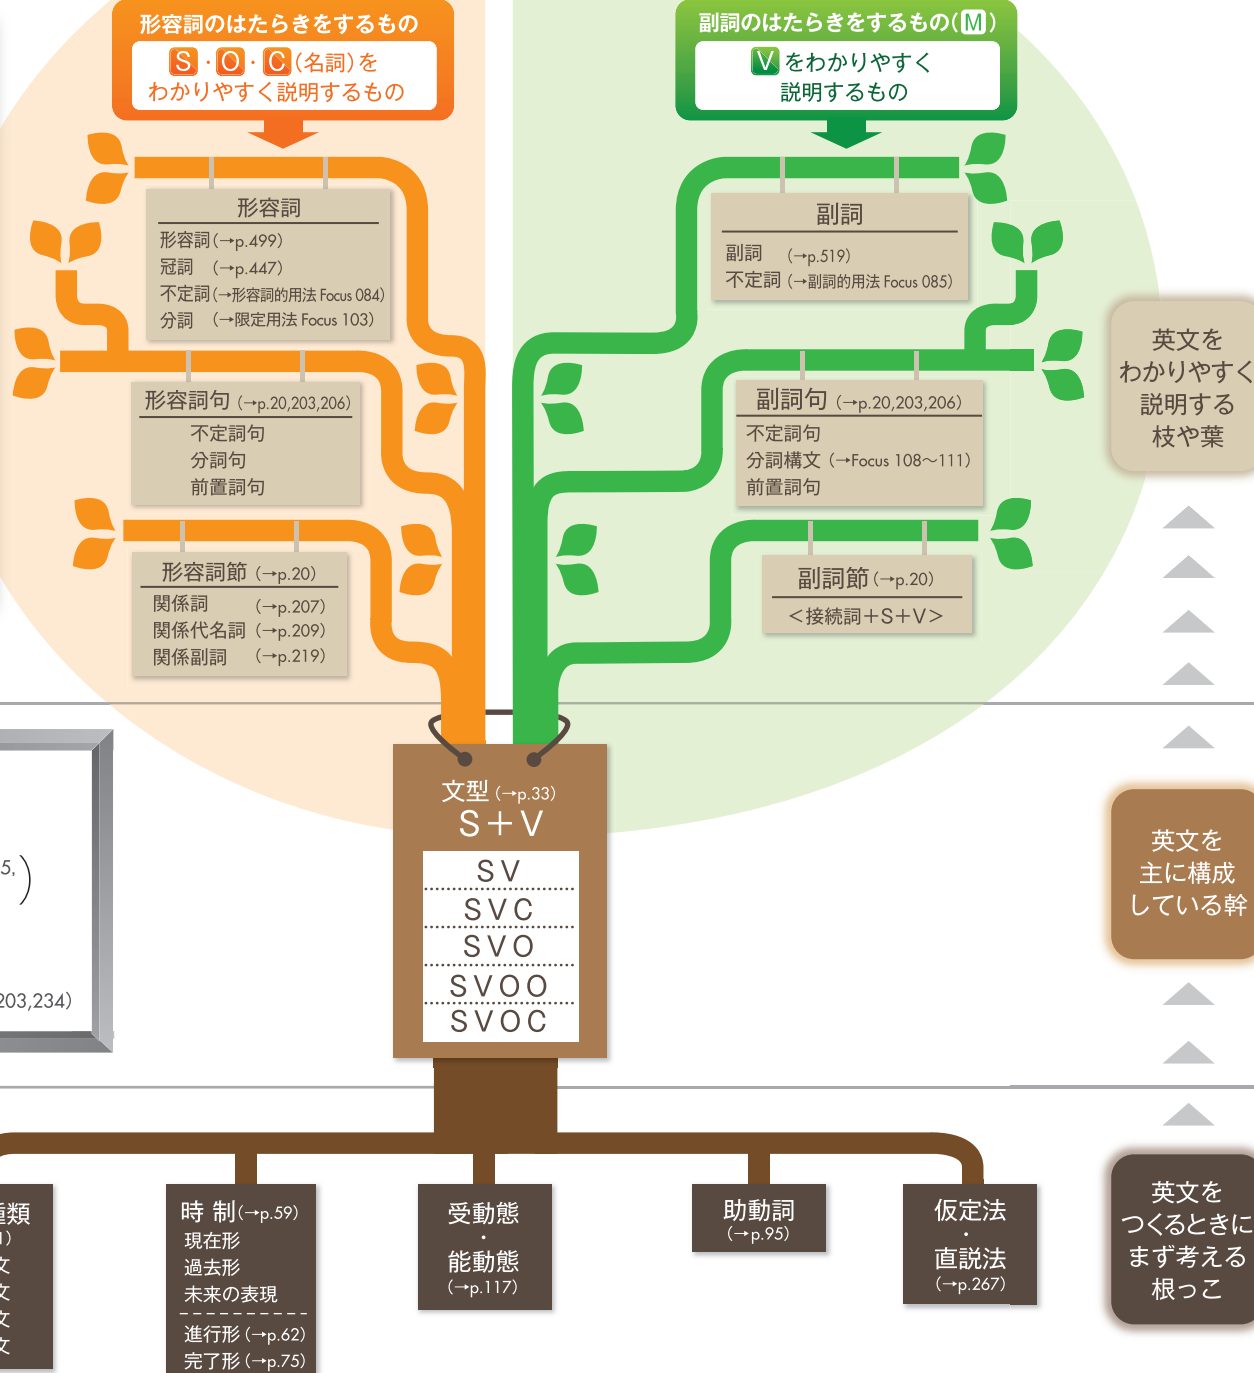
形容詞のはたらきをするもの

S・O・C（名詞）をわかりやすく説明するもの

副詞のはたらきをするもの（M）

V をわかりやすく説明するもの

形容詞
形容詞（→p.499）
冠詞 （→p.447）
不定詞（→形容詞的用法 Focus 084）
分詞 （→限定用法 Focus 103）

副詞
副詞 （→p.519）
不定詞（→副詞的用法 Focus 085）

英文をわかりやすく説明する枝や葉

形容詞句（→p.20,203,206）
不定詞句
分詞句
前置詞句

副詞句（→p.20,203,206）
不定詞句
分詞構文（→Focus 108〜111）
前置詞句

形容詞節（→p.20）
関係詞 （→p.207）
関係代名詞（→p.209）
関係副詞 （→p.219）

副詞節（→p.20）
＜接続詞＋S＋V＞

5,

203,234)

文型（→p.33）
S＋V
SV
SVC
SVO
SVOO
SVOC

英文を主に構成している幹

種類
)
文
文
文
文

時 制（→p.59）
現在形
過去形
未来の表現
進行形（→p.62）
完了形（→p.75）

受動態
・
能動態
（→p.117）

助動詞
（→p.95）

仮定法
・
直説法
（→p.267）

英文をつくるときにまず考える根っこ